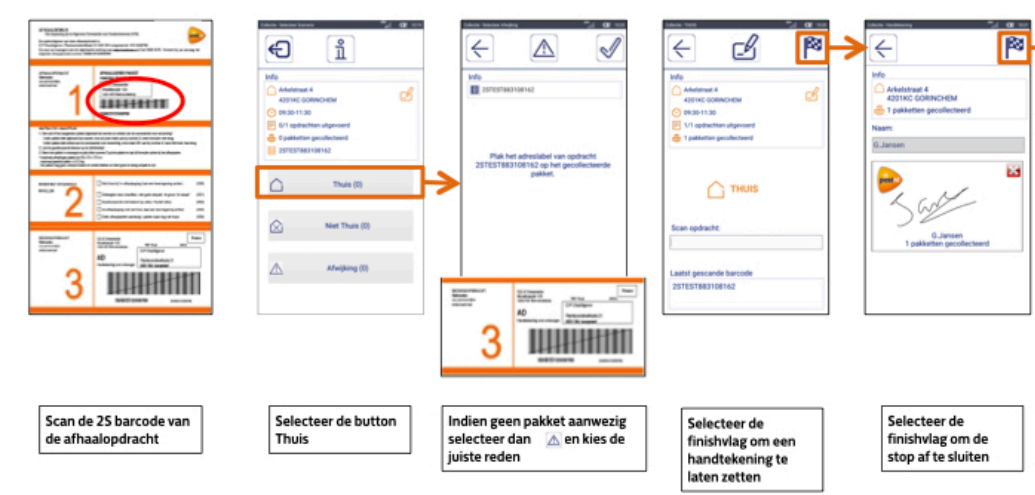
1

2

3

Info

Arkelstraat 4
4201KC GORINCHEM

09:30-11:30

0/1 opdrachten uitgevoerd

0 pakketten gecollecteerd

2STEST883108162

Thuis (0)

Niet Thuis (0)

Afwijking (0)

Info

2STEST883108162

Plak het adreslabel van opdracht 2STEST883108162 op het gecollecteerde pakket.

3

AD

Info

Arkelstraat 4
4201KC GORINCHEM

09:30-11:30

1/1 opdrachten uitgevoerd

1/1 pakketten gecollecteerd

THUIS

Scan opdracht:

Laatst gescande barcode

2STEST883108162

Info

Arkelstraat 4
4201KC GORINCHEM

1 pakketten gecollecteerd

Naam:

G.Jansen

G.Jansen
1 pakketten gecollecteerd

Scan de 2S barcode van de afhaalopdracht

Selecteer de button Thuis

Indien geen pakket aanwezig selecteer dan ⚠ en kies de juiste reden

Selecteer de finishvlag om een handtekening te laten zetten

Selecteer de finishvlag om de stop af te sluiten